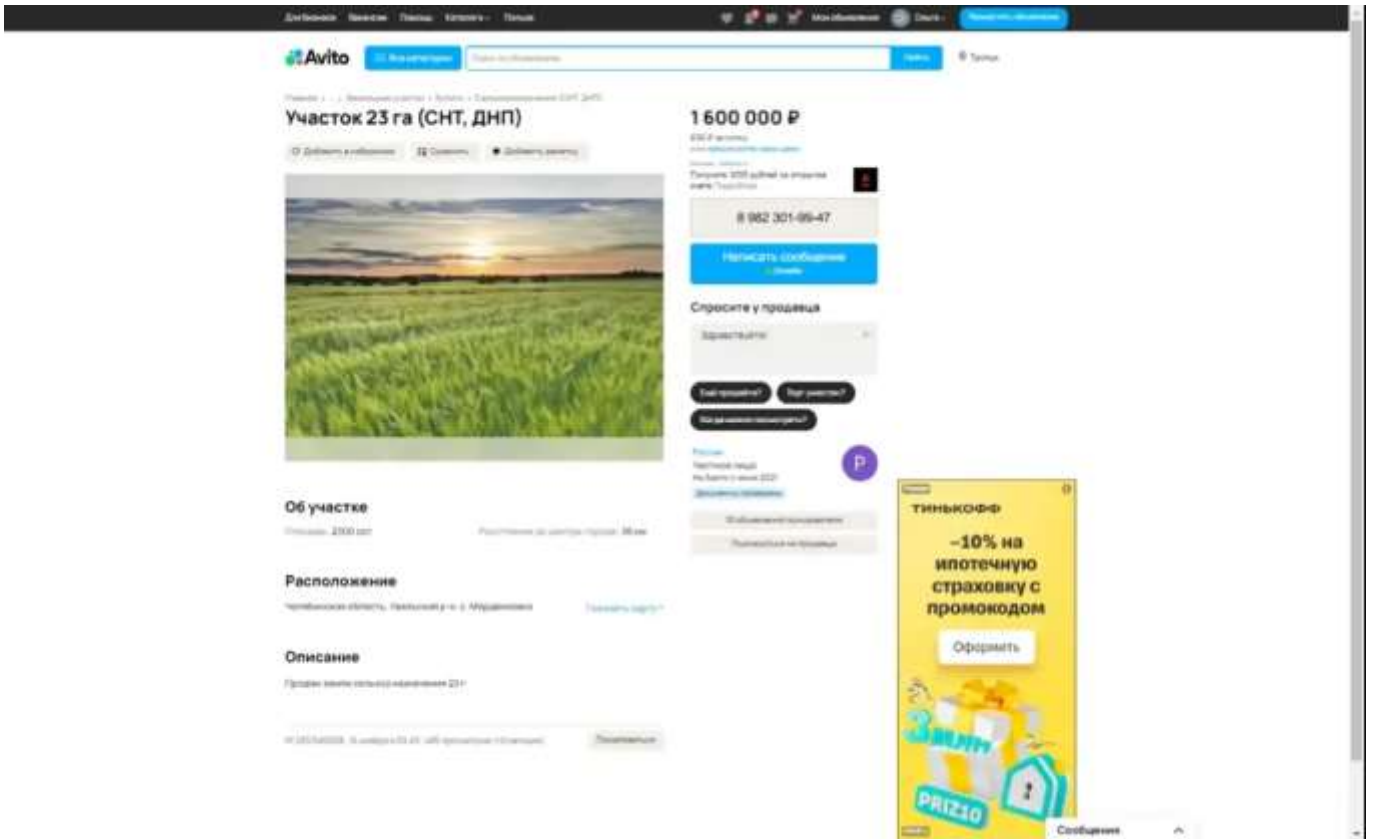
Avito

Участок 23 га (СНТ, ДНП)

1 600 000 ₽

8 982 301-99-47

Написать сообщение

Спросите у продавца

Здравствуйте!

P

Об участке

Расположение

Описание

ТИНЬКОФФ

–10% на ипотечную страховку с промокодом

Оформить

PRIZ10

Сообщения